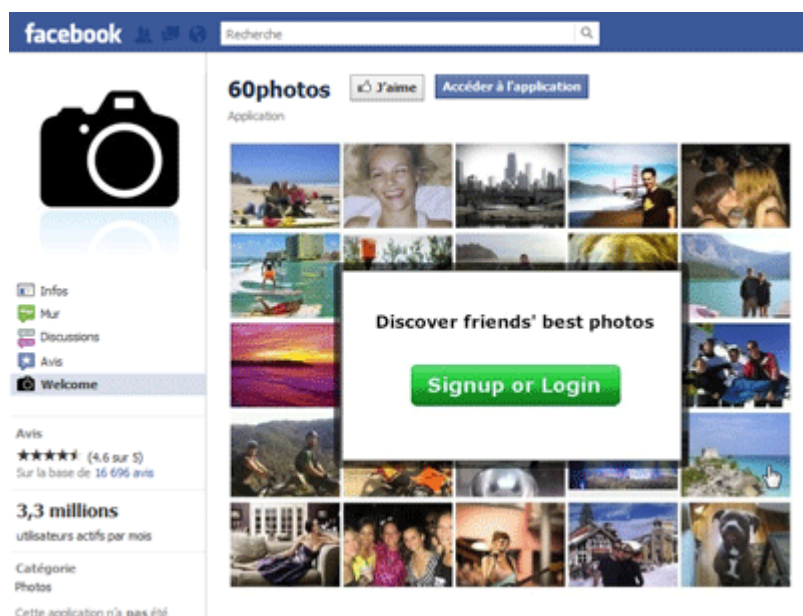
facebook

Recherche

60photos

J'aime

Accéder à l'application

Application

Infos
Mur
Discussions
Avis
Welcome

Avis
★★★★½ (4.6 sur 5)
Sur la base de 16 696 avis

3,3 millions
utilisateurs actifs par mois

Catégorie
Photos

Cette application n'a pas été

Discover friends' best photos

Signup or Login